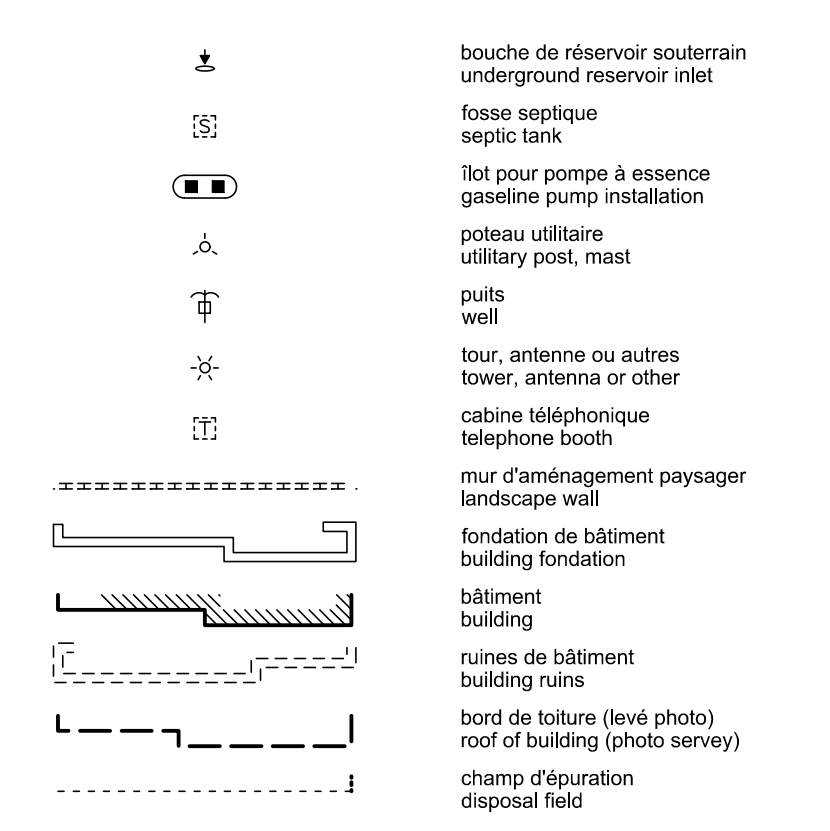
bouche de réservoir souterrain
underground reservoir inlet

S

fosse septique
septic tank

îlot pour pompe à essence
gaseline pump installation

poteau utilitaire
utilitary post, mast

puits
well

tour, antenne ou autres
tower, antenna or other

T

cabine téléphonique
telephone booth

mur d'aménagement paysager
landscape wall

fondation de bâtiment
building fondation

bâtiment
building

ruines de bâtiment
building ruins

bord de toiture (levé photo)
roof of building (photo servey)

champ d'épuration
disposal field